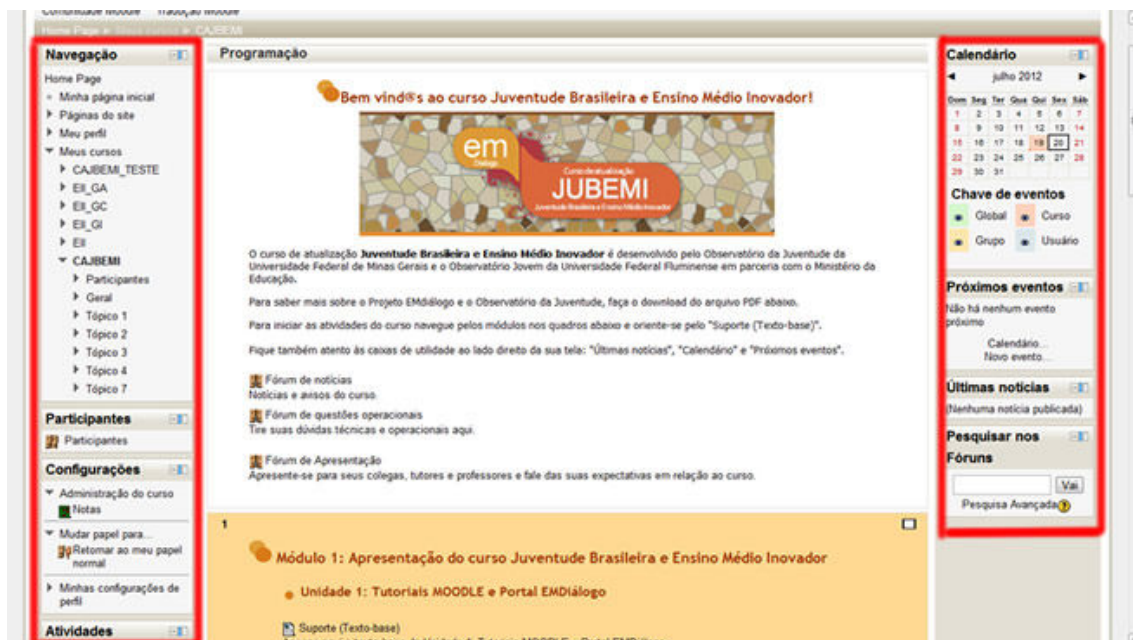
Comunidade Moodle   Tradução Moodle

Home Page ► Meus cursos ► CAJBEMI

Navegação
Home Page
Minha página inicial
Páginas do site
Meu perfil
Meus cursos
CAJBEMI_TESTE
EII_GA
EII_GC
EII_GI
EII
CAJBEMI
Participantes
Geral
Tópico 1
Tópico 2
Tópico 3
Tópico 4
Tópico 7

Participantes
Participantes

Configurações
Administração do curso
Notas
Mudar papel para...
Retornar ao meu papel normal
Minhas configurações de perfil

Atividades

Programação

Bem vind@s ao curso Juventude Brasileira e Ensino Médio Inovador!

em Diálogo
Curso de atualização
JUBEMI
Juventude Brasileira e Ensino Médio Inovador

O curso de atualização Juventude Brasileira e Ensino Médio Inovador é desenvolvido pelo Observatório da Juventude da Universidade Federal de Minas Gerais e o Observatório Jovem da Universidade Federal Fluminense em parceria com o Ministério da Educação.

Para saber mais sobre o Projeto EMdiálogo e o Observatório da Juventude, faça o download do arquivo PDF abaixo.

Para iniciar as atividades do curso navegue pelos módulos nos quadros abaixo e oriente-se pelo "Suporte (Texto-base)".

Fique também atento às caixas de utilidade ao lado direito da sua tela: "Últimas notícias", "Calendário" e "Próximos eventos".

Fórum de notícias
Notícias e avisos do curso.
Fórum de questões operacionais
Tire suas dúvidas técnicas e operacionais aqui.

Fórum de Apresentação
Apresente-se para seus colegas, tutores e professores e fale das suas expectativas em relação ao curso.

1

Módulo 1: Apresentação do curso Juventude Brasileira e Ensino Médio Inovador

Unidade 1: Tutoriais MOODLE e Portal EMDiálogo

Suporte (Texto-base)
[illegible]

Calendário
◄ julho 2012 ►
| Dom | Seg | Ter | Qua | Qui | Sex | Sáb |
|---|---|---|---|---|---|---|
| 1 | 2 | 3 | 4 | 5 | 6 | 7 |
| 8 | 9 | 10 | 11 | 12 | 13 | 14 |
| 15 | 16 | 17 | 18 | 19 | 20 | 21 |
| 22 | 23 | 24 | 25 | 26 | 27 | 28 |
| 29 | 30 | 31 | | | | |

Chave de eventos
Global   Curso
Grupo   Usuário

Próximos eventos
Não há nenhum evento próximo
Calendário...
Novo evento...

Últimas notícias
(Nenhuma notícia publicada)

Pesquisar nos Fóruns
Vai
Pesquisa Avançada